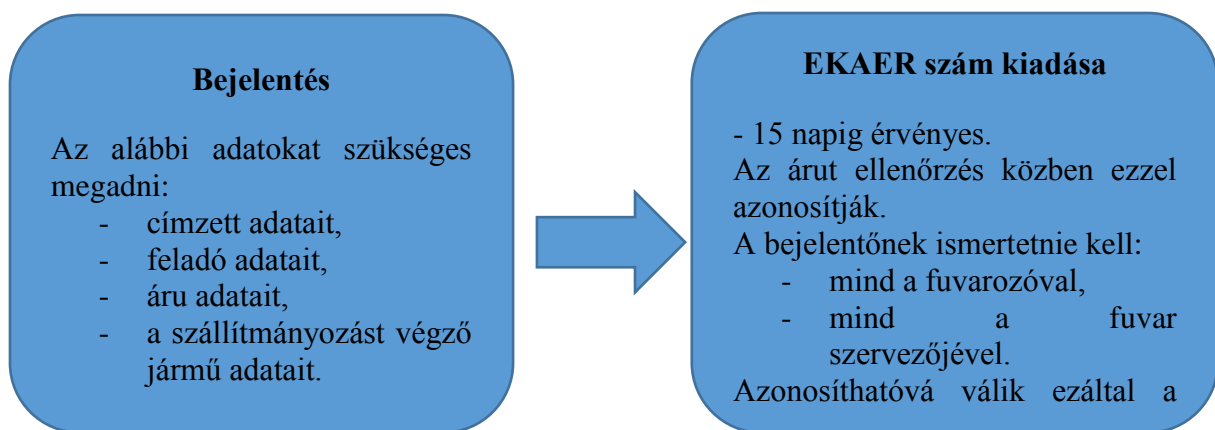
Bejelentés

Az alábbi adatokat szükséges megadni:
- címzett adatait,
- feladó adatait,
- áru adatait,
- a szállítmányozást végző jármű adatait.

EKAER szám kiadása

- 15 napig érvényes.
Az árut ellenőrzés közben ezzel azonosítják.
A bejelentőnek ismertetnie kell:
- mind a fuvarozóval,
- mind a fuvar szervezőjével.
Azonosíthatóvá válik ezáltal a